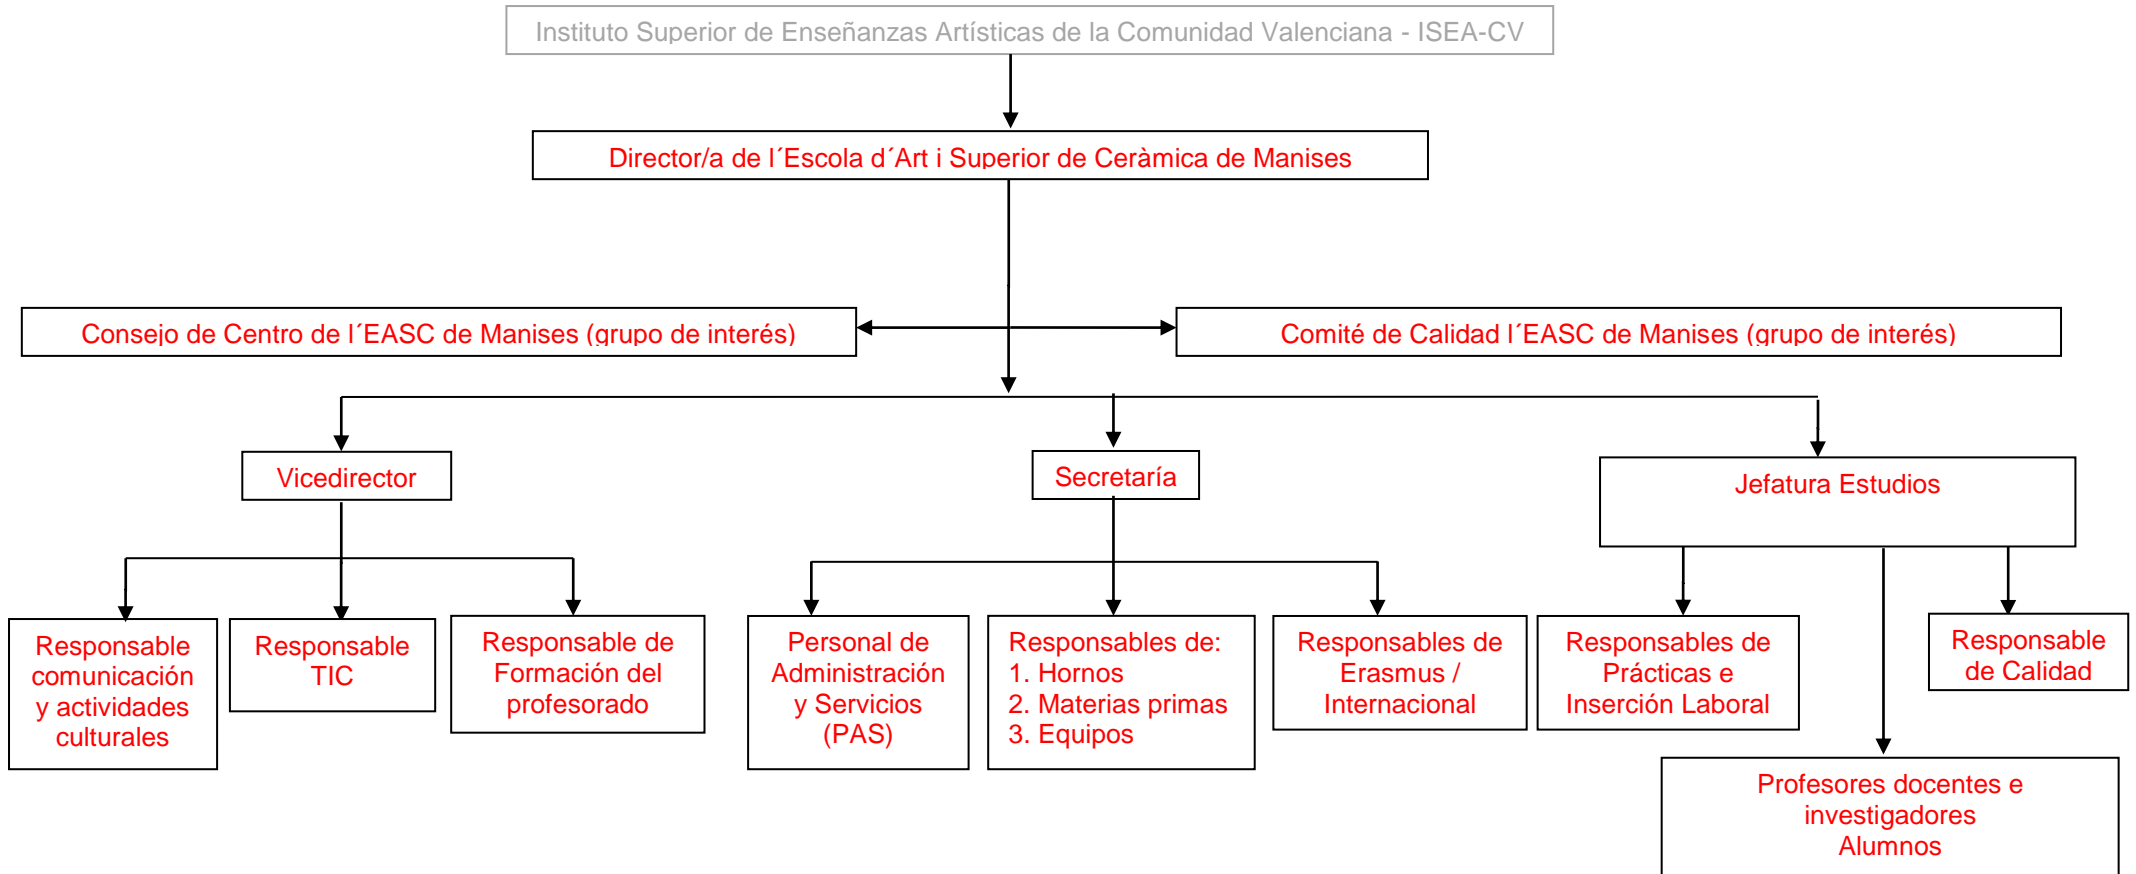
Instituto Superior de Enseñanzas Artísticas de la Comunidad Valenciana - ISEA-CV

Director/a de l´Escola d´Art i Superior de Ceràmica de Manises

Consejo de Centro de l´EASC de Manises (grupo de interés)

Comité de Calidad l´EASC de Manises (grupo de interés)

Vicedirector

Secretaría

Jefatura Estudios

Responsable comunicación y actividades culturales

Responsable TIC

Responsable de Formación del profesorado

Personal de Administración y Servicios (PAS)

Responsables de:
1. Hornos
2. Materias primas
3. Equipos

Responsables de Erasmus / Internacional

Responsables de Prácticas e Inserción Laboral

Responsable de Calidad

Profesores docentes e investigadores
Alumnos